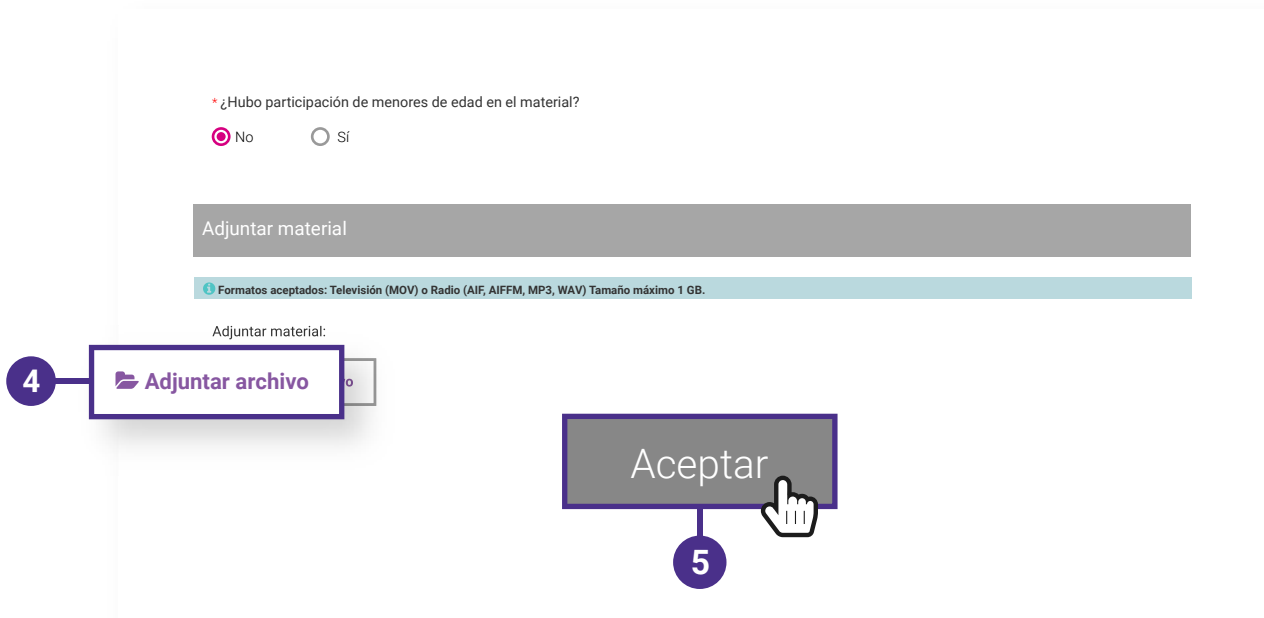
* ¿Hubo participación de menores de edad en el material?

No Sí

Adjuntar material

Formatos aceptados: Televisión (MOV) o Radio (AIF, AIFFM, MP3, WAV) Tamaño máximo 1 GB.

Adjuntar material:

4

Adjuntar archivo

o

Aceptar

5